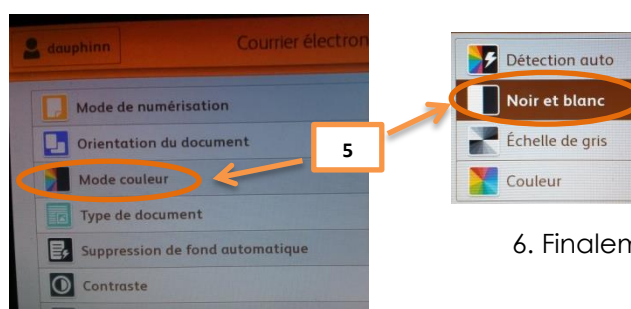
dauphinn

Courrier électron

Mode de numérisation

Orientation du document

Mode couleur

Type de document

Suppression de fond automatique

Contraste

5

Détection auto

Noir et blanc

Échelle de gris

Couleur

6. Finalem